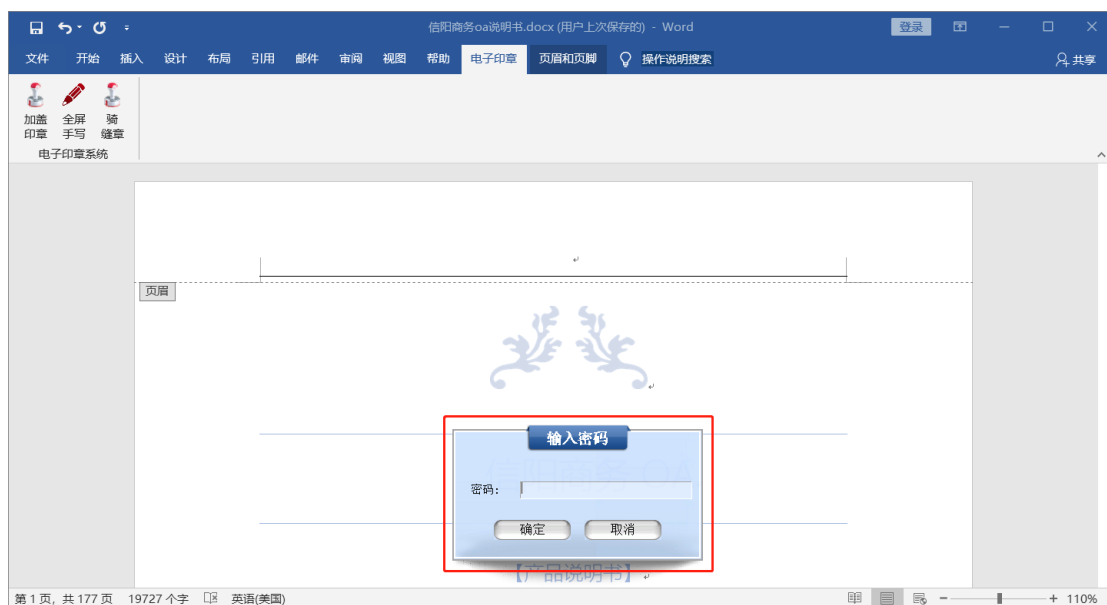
信阳商务oa说明书.docx (用户上次保存的) - Word

登录

文件 开始 插入 设计 布局 引用 邮件 审阅 视图 帮助 电子印章 页眉和页脚 操作说明搜索 共享

加盖印章 全屏手写 骑缝章

电子印章系统

页眉

输入密码

密码：

确定 取消

【产品说明书】

第 1 页，共 177 页 19727 个字 英语(美国) 110%